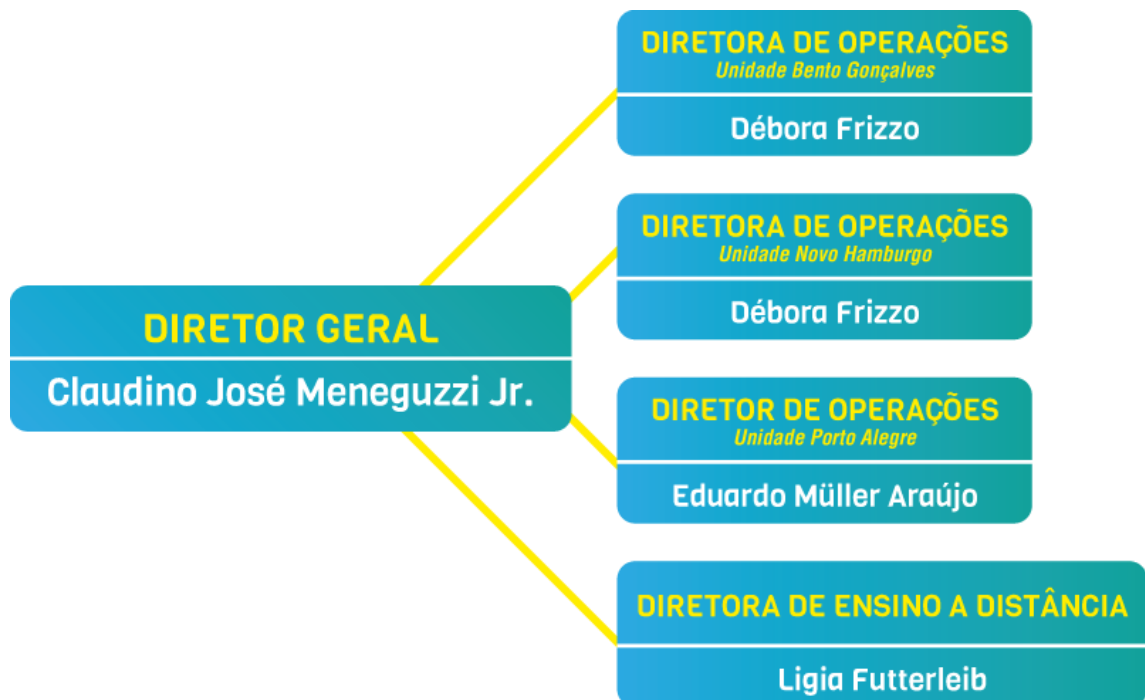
DIRETOR GERAL
Claudino José Meneguzzi Jr.

DIRETORA DE OPERAÇÕES
Unidade Bento Gonçalves
Débora Frizzo

DIRETORA DE OPERAÇÕES
Unidade Novo Hamburgo
Débora Frizzo

DIRETOR DE OPERAÇÕES
Unidade Porto Alegre
Eduardo Müller Araújo

DIRETORA DE ENSINO A DISTÂNCIA
Ligia Futterleib